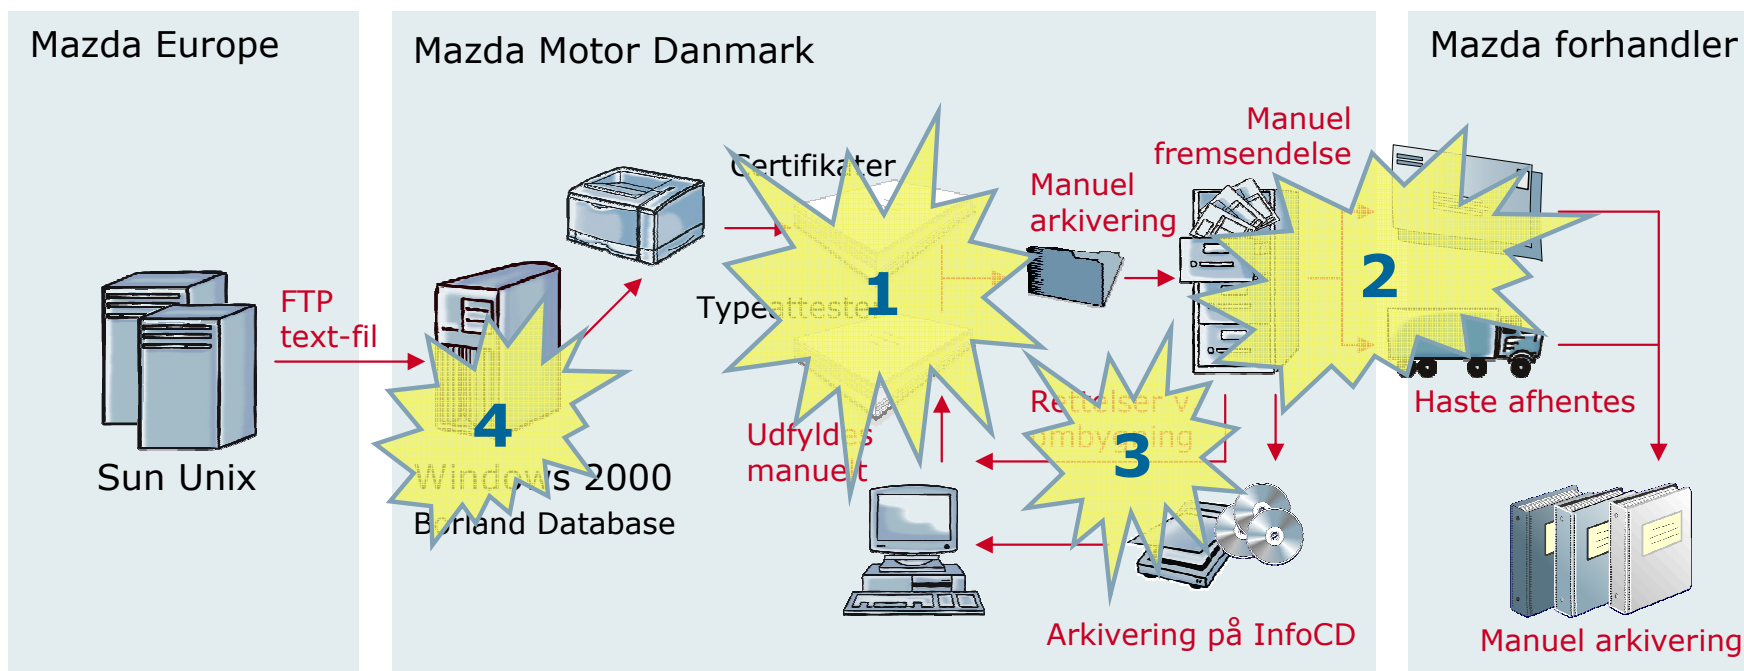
Mazda Europe

Mazda Motor Danmark

Mazda forhandler

Sun Unix

FTP text-fil

4

Windows 2000

Borland Database

Certifikater

Typeattester

1

Udfyldes manuelt

Manuel arkivering

Manuel fremsendelse

2

Haste afhentes

Rettelser v. ombygning

3

Arkivering på InfoCD

Manuel arkivering